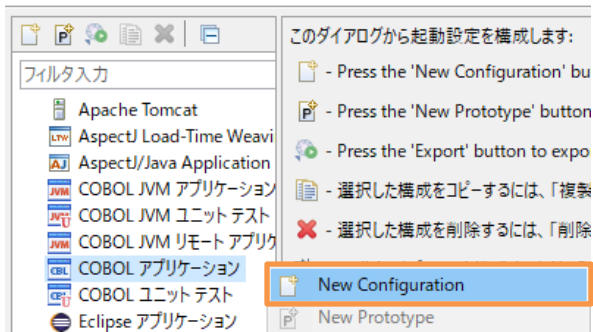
フィルタ入力

Apache Tomcat
AspectJ Load-Time Weavi
AspectJ/Java Application
COBOL JVM アプリケーション
COBOL JVM ユニット テスト
COBOL JVM リモート アプリク
COBOL アプリケーション
COBOL ユニット テスト
Eclipse アプリケーション

このダイアログから起動設定を構成します:
- Press the 'New Configuration' bu
- Press the 'New Prototype' button
- Press the 'Export' button to expo
- 選択した構成をコピーするには、「複製
- 選択した構成を削除するには、「削除

New Configuration
New Prototype